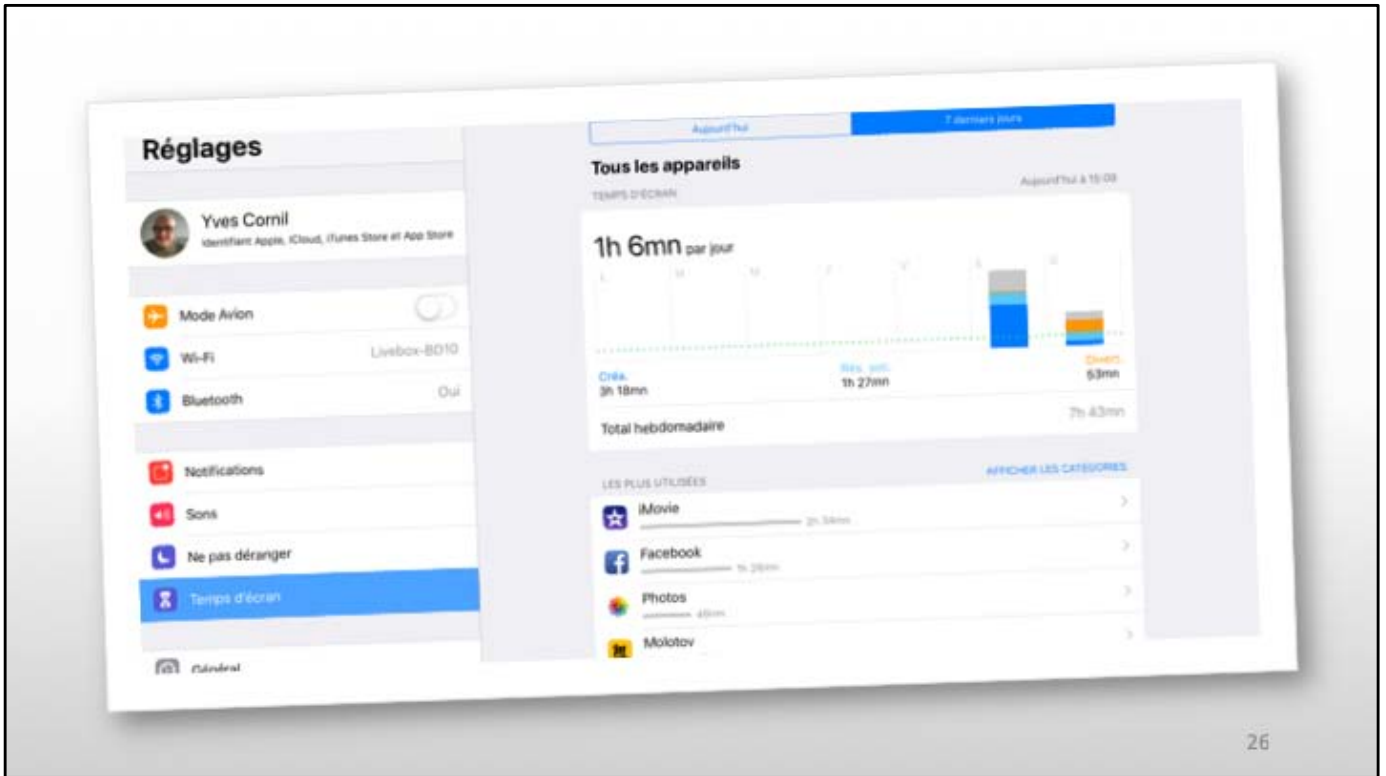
Réglages

Yves Cornil
Identifiant Apple, iCloud, iTunes Store et App Store

Mode Avion
Wi-Fi Livebox-BD10
Bluetooth Oui

Notifications
Sons
Ne pas déranger
Temps d'écran

Général

Aujourd'hui
7 derniers jours

Tous les appareils
TEMPS D'ÉCRAN Aujourd'hui à 15:09

1h 6mn par jour

L M M J V S D

Créa. 3h 18mn
Rés. soc. 1h 27mn
Divert. 53mn

Total hebdomadaire 7h 43mn

LES PLUS UTILISÉES AFFICHER LES CATÉGORIES

iMovie 2h 34mn
Facebook 1h 26mn
Photos 46mn
Molotov

26